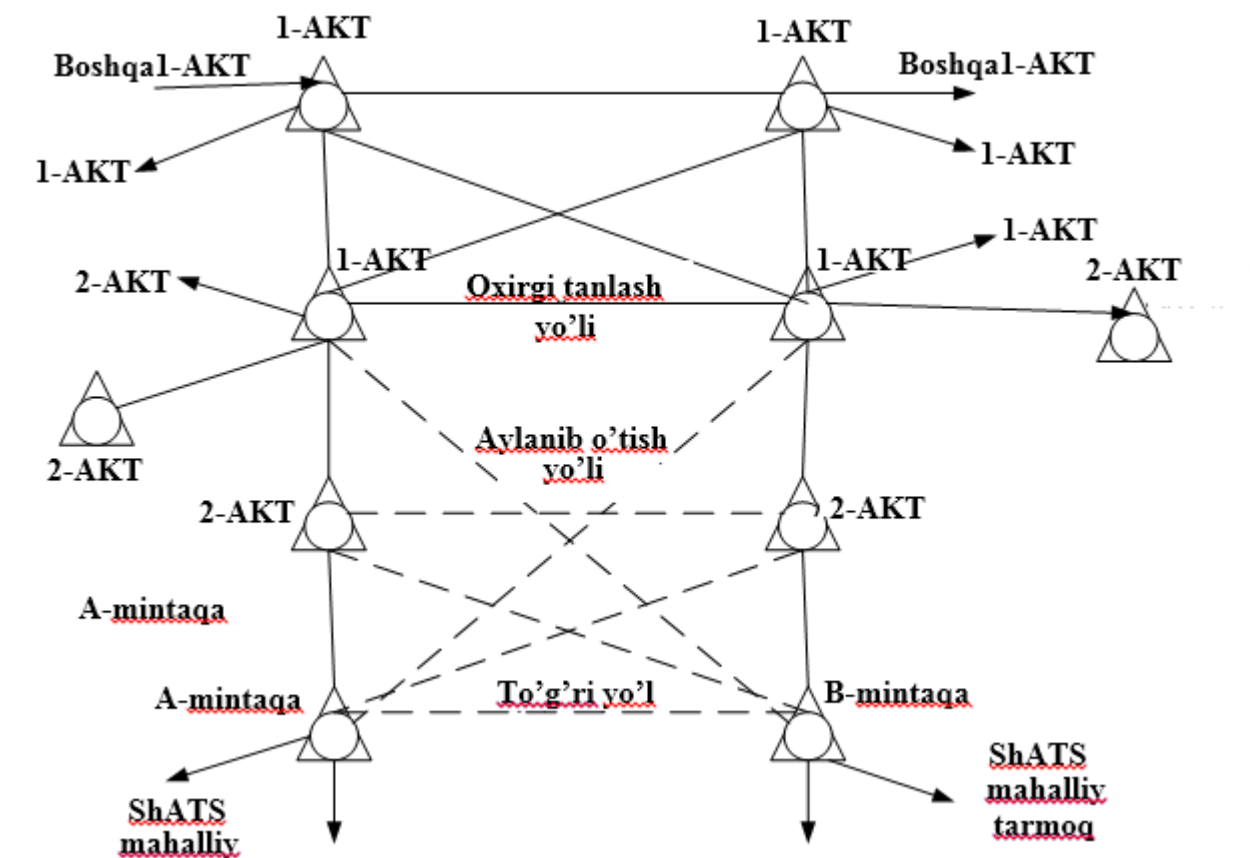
1-AKT
1-AKT
Boshqa1-AKT
Boshqa1-AKT
1-AKT
1-AKT
1-AKT
1-AKT
1-AKT
2-AKT
2-AKT
Oxirgi tanlash yo'li
2-AKT
Aylanib o'tish yo'li
2-AKT
2-AKT
A-mintaqa
A-mintaqa
To'g'ri yo'l
B-mintaqa
ShATS mahalliy tarmoq
ShATS mahalliy